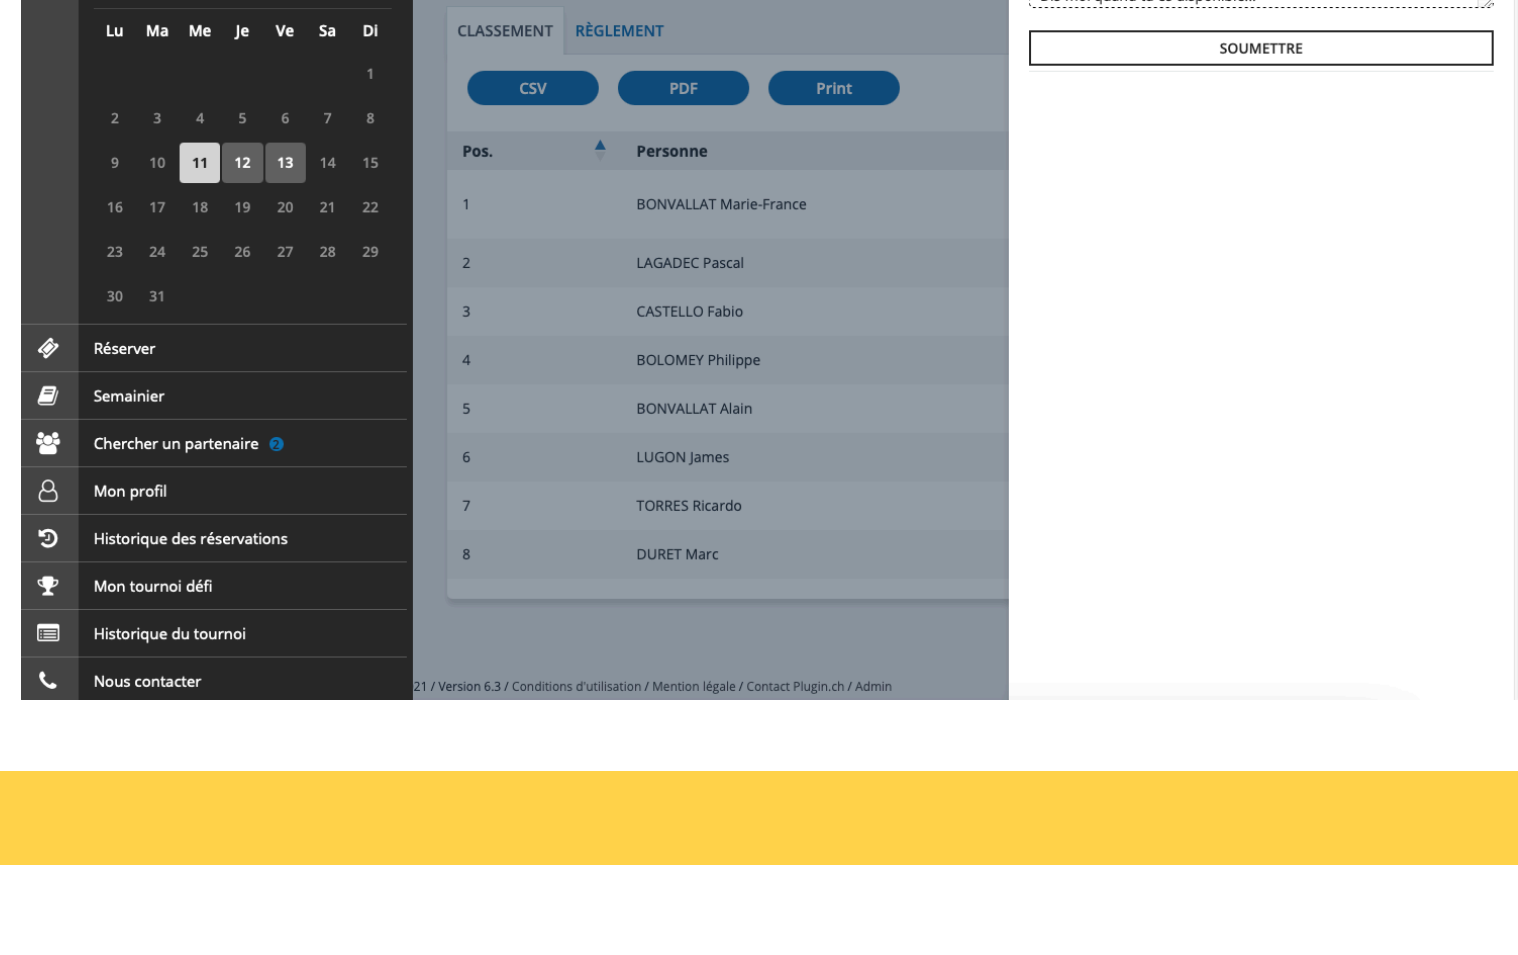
| Lu | Ma | Me | Je | Ve | Sa | Di |
|---|---|---|---|---|---|---|
| | | | | | | 1 |
| 2 | 3 | 4 | 5 | 6 | 7 | 8 |
| 9 | 10 | 11 | 12 | 13 | 14 | 15 |
| 16 | 17 | 18 | 19 | 20 | 21 | 22 |
| 23 | 24 | 25 | 26 | 27 | 28 | 29 |
| 30 | 31 | | | | | |

Réserver

Semainier

Chercher un partenaire 2

Mon profil

Historique des réservations

Mon tournoi défi

Historique du tournoi

Nous contacter

CLASSEMENT RÈGLEMENT

CSV PDF Print

| Pos. | Personne |
|---|---|
| 1 | BONVALLAT Marie-France |
| 2 | LAGADEC Pascal |
| 3 | CASTELLO Fabio |
| 4 | BOLOMEY Philippe |
| 5 | BONVALLAT Alain |
| 6 | LUGON James |
| 7 | TORRES Ricardo |
| 8 | DURET Marc |

21 / Version 6.3 / Conditions d'utilisation / Mention légale / Contact Plugin.ch / Admin

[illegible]

SOUMETTRE